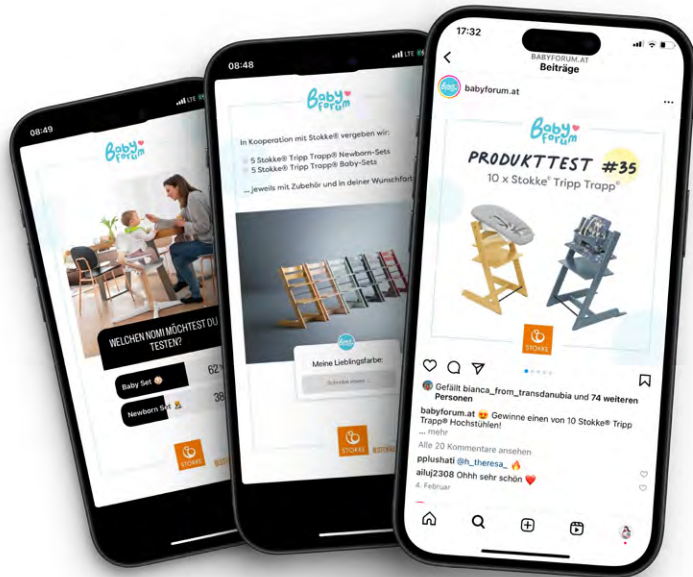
08:49

Baby forum

WELCHEN NOMI MÖCHTEST DU TESTEN?

Baby Set 62

Newborn Set 38

STOKKE

08:48

Baby forum

In Kooperation mit Stokke® vergeben wir:

5 Stokke® Tripp Trapp® Newborn-Sets
5 Stokke® Tripp Trapp® Baby-Sets

...jeweils mit Zubehör und in deiner Wunschfarbe

Meine Lieblingsfarbe:

Schreibe etwas...

STOKKE

17:32

BABYFORUM.AT
Beiträge

babyforum.at

Baby forum

PRODUKTTEST #35
10 x Stokke® Tripp Trapp®

STOKKE

Gefällt bianca_from_transdanubia und 74 weiteren Personen

babyforum.at 😍 Gewinne einen von 10 Stokke® Tripp Trapp® Hochstühlen!
... mehr

Alle 20 Kommentare ansehen

pplushati @h_theresa_ 🔥

ailuj2308 Ohhh sehr schön ❤️

4. Februar